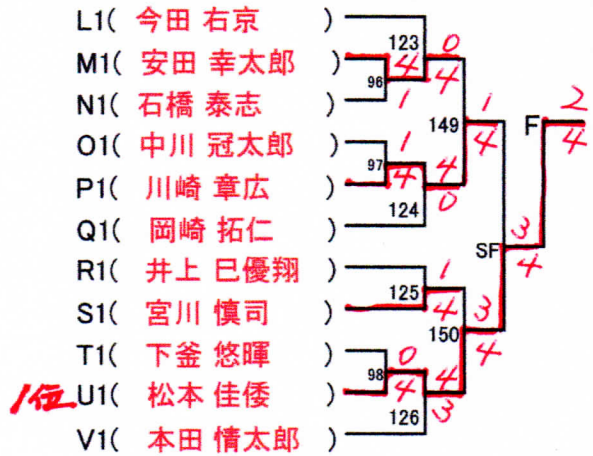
L1( 今田 右京 )
M1( 安田 幸太郎 )
N1( 石橋 泰志 )
O1( 中川 冠太郎 )
P1( 川崎 章広 )
Q1( 岡崎 拓仁 )
R1( 井上 巳優翔 )
S1( 宮川 慎司 )
T1( 下釜 悠暉 )
1位 U1( 松本 佳倭 )
V1( 本田 情太郎 )

123
96
4
1
0
4
149
1
4
97
1
4
4
0
124
SF
3
4
F
2
4
125
1
4
3
150
4
98
0
4
4
126
3